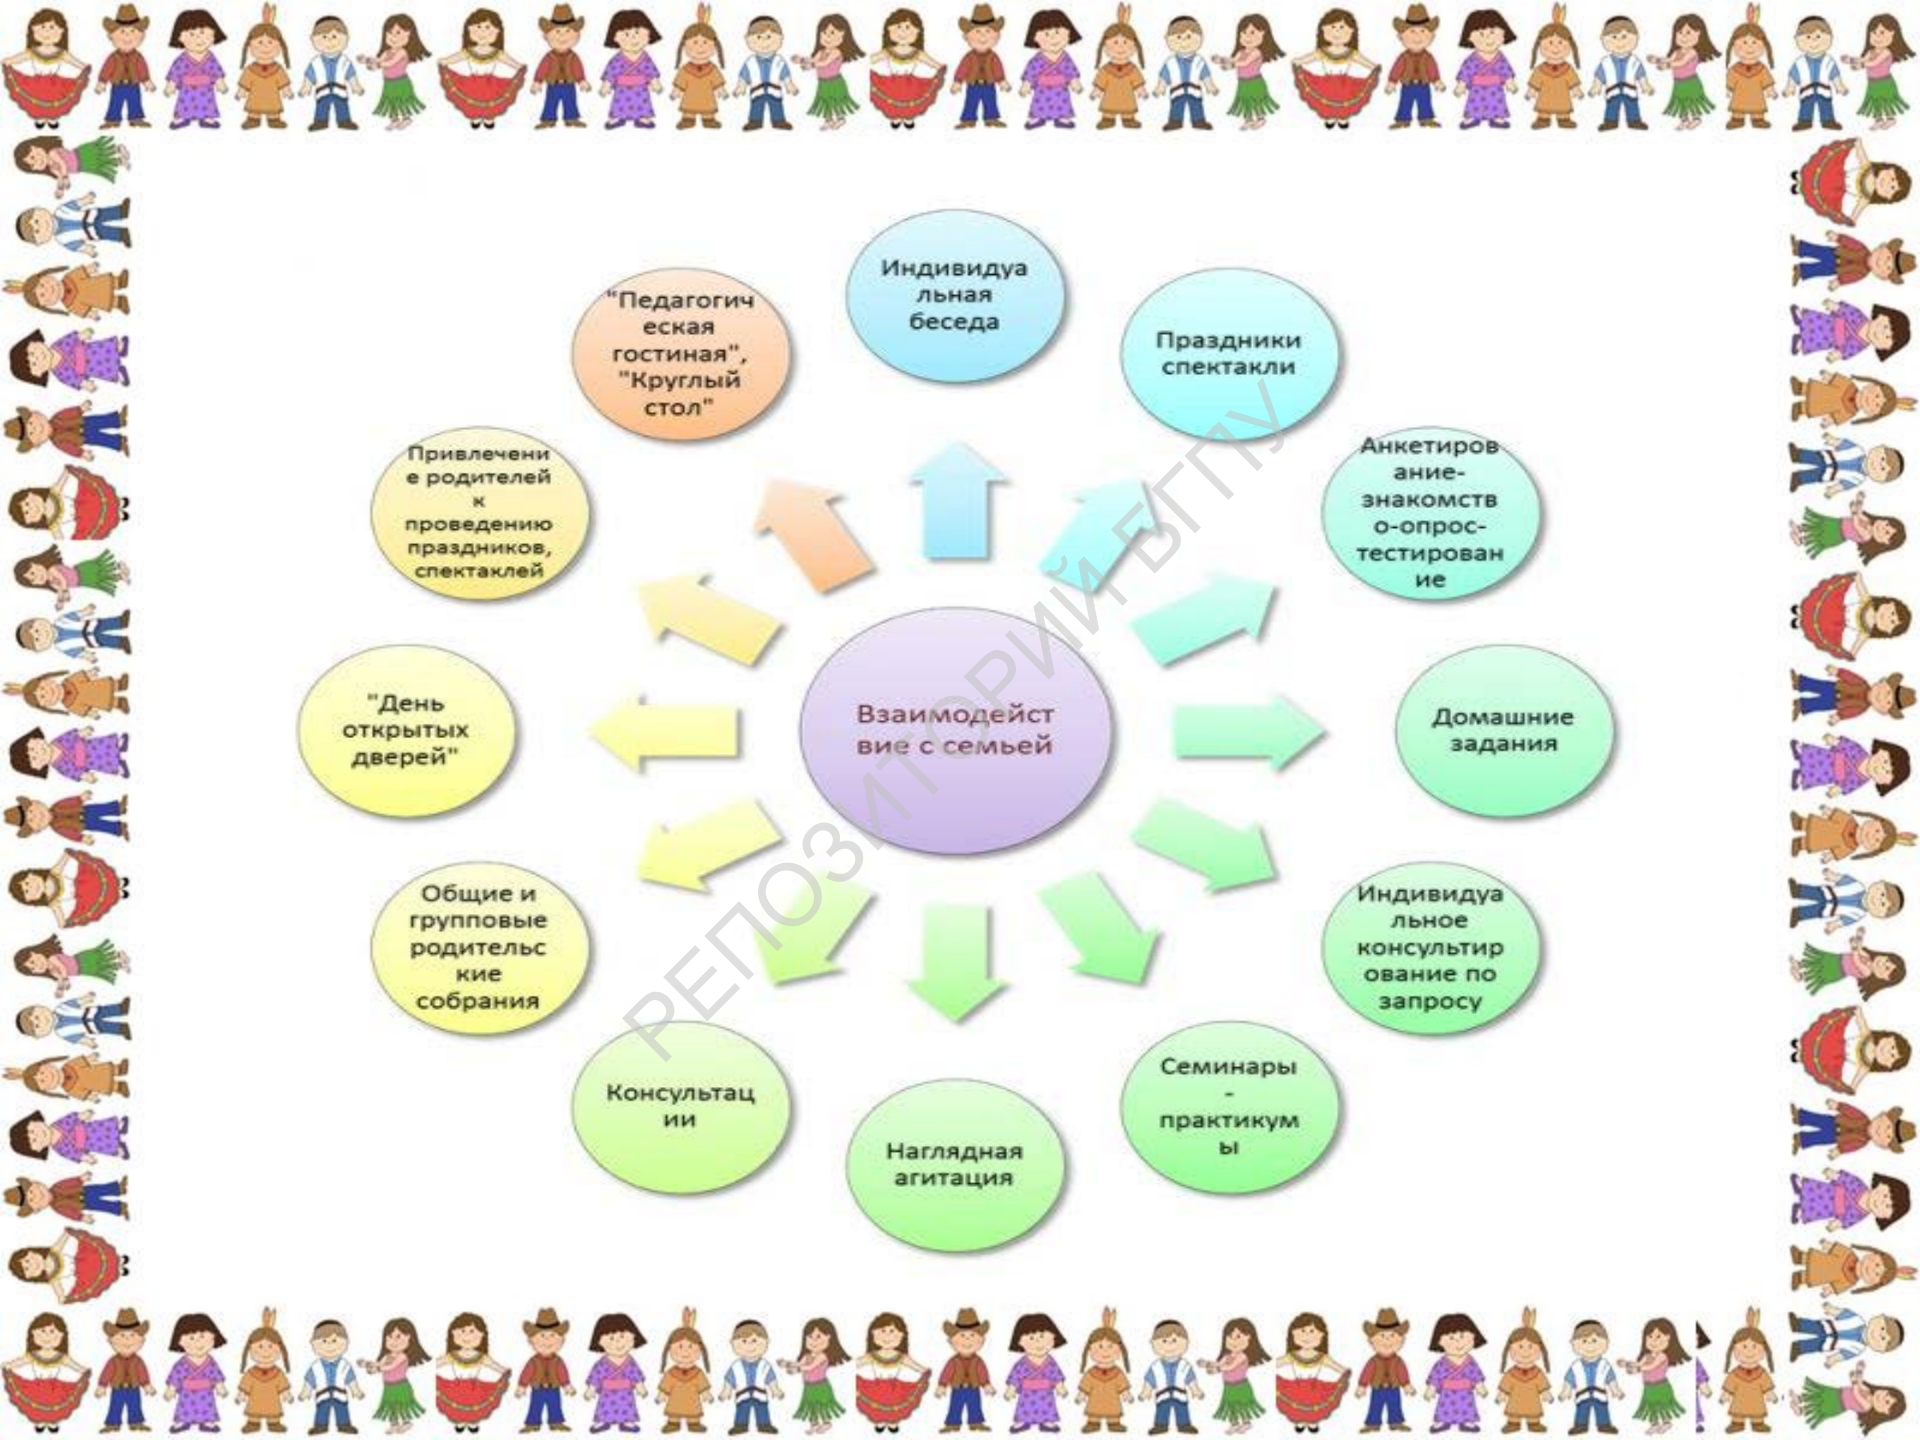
Взаимодействие с семьей

Индивидуальная беседа

Праздники спектакли

Анкетирование-знакомство-опрос-тестирование

Домашние задания

Индивидуальное консультирование по запросу

Семинары - практикумы

Наглядная агитация

Консультации

Общие и групповые родительские собрания

"День открытых дверей"

Привлечение родителей к проведению праздников, спектаклей

"Педагогическая гостиная", "Круглый стол"

РЕПОЗИТОРИЙ БГПУ